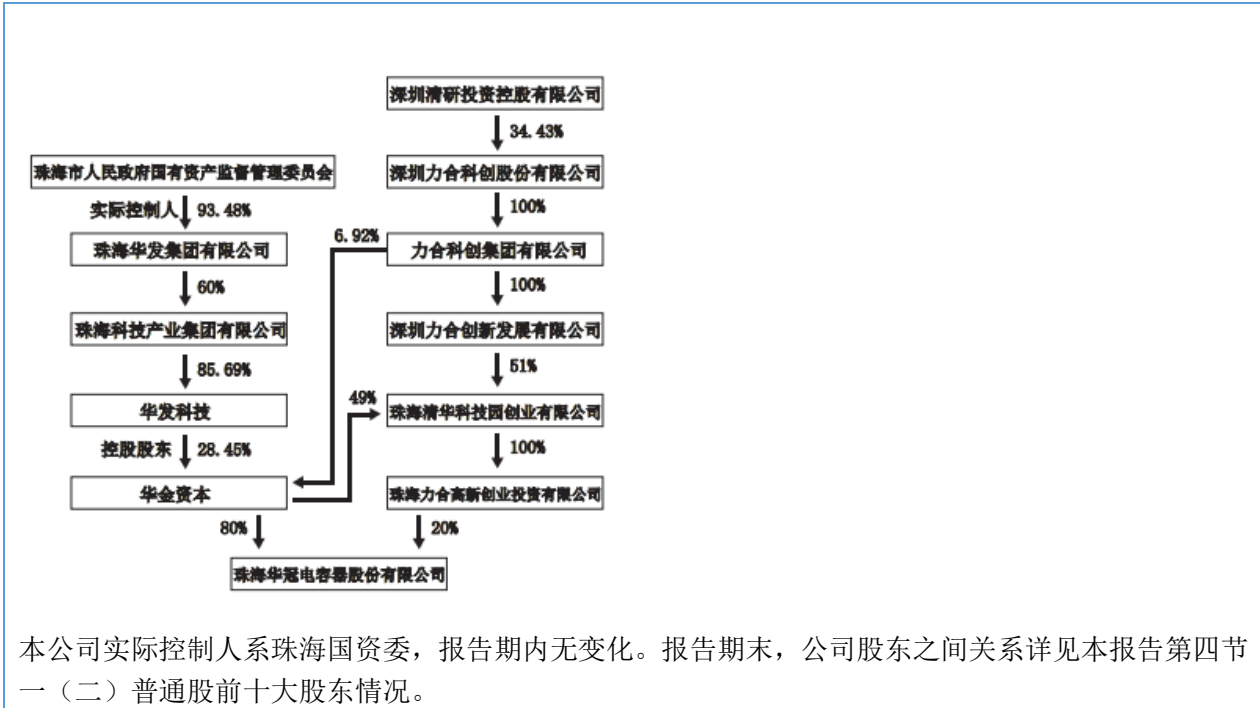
深圳清研投资控股有限公司

34.43%

珠海市人民政府国有资产监督管理委员会

深圳力合科创股份有限公司

实际控制人 93.48%

100%

6.92%

珠海华发集团有限公司

力合科创集团有限公司

60%

100%

珠海科技产业集团有限公司

深圳力合创新发展有限公司

85.69%

51%

49%

华发科技

珠海清华科技园创业有限公司

控股股东 28.45%

100%

华金资本

珠海力合高新创业投资有限公司

80%

20%

珠海华冠电容器股份有限公司

本公司实际控制人系珠海国资委，报告期内无变化。报告期末，公司股东之间关系详见本报告第四节一（二）普通股前十大股东情况。